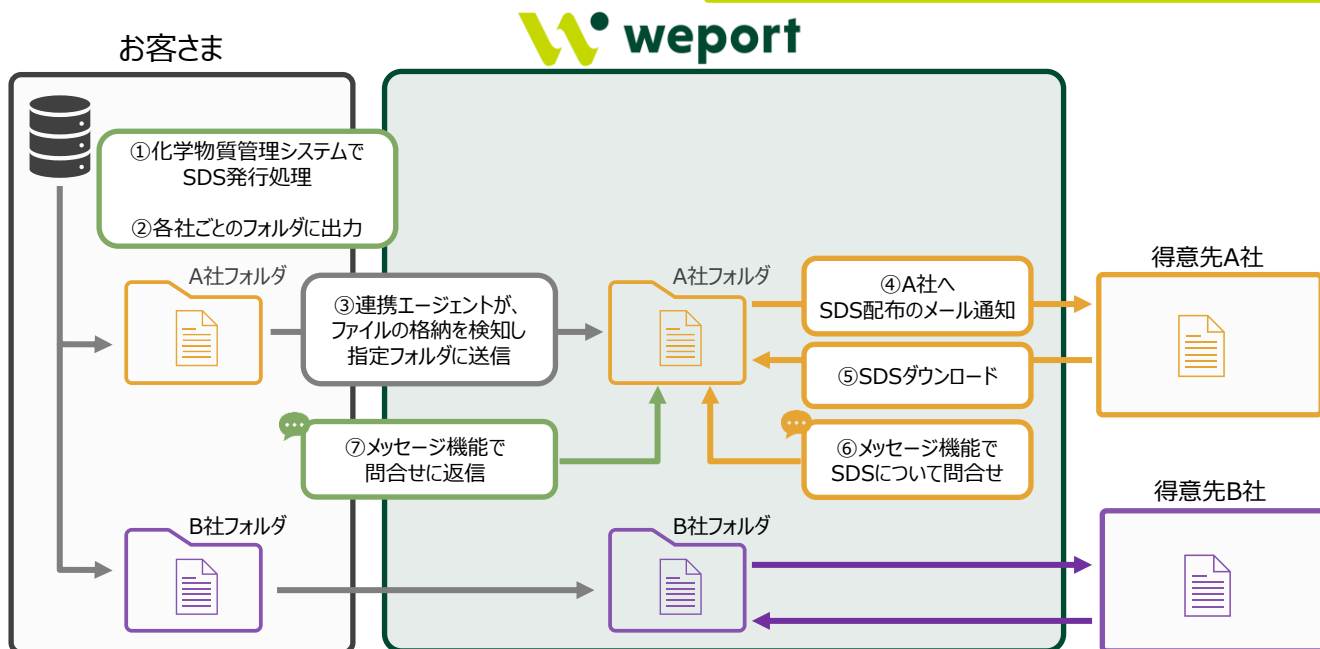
weport

お客さま

①化学物質管理システムで SDS発行処理

②各社ごとのフォルダに出力

A社フォルダ

③連携エージェントが、ファイルの格納を検知し指定フォルダに送信

A社フォルダ

④A社へ SDS配布のメール通知

⑤SDSダウンロード

得意先A社

⑦メッセージ機能で 問合せに返信

⑥メッセージ機能で SDSについて問合せ

B社フォルダ

B社フォルダ

得意先B社